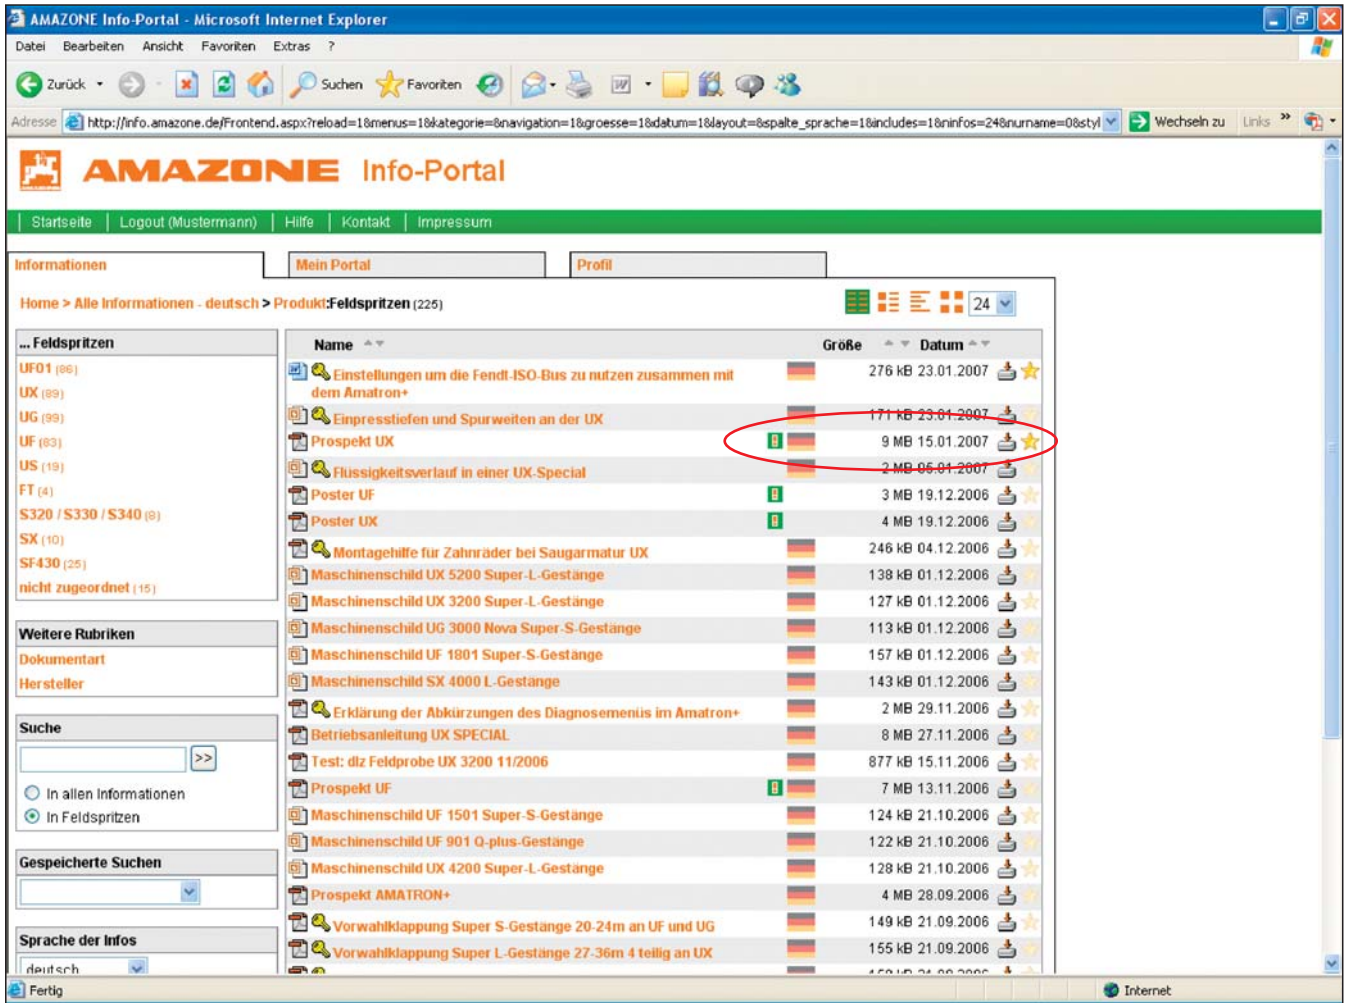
AMAZONE Info-Portal - Microsoft Internet Explorer

Datei Bearbeiten Ansicht Favoriten Extras ?

Zurück Suchen Favoriten

Adresse http://info.amazone.de/Frontend.aspx?reload=1&menus=1&kategorie=&navigation=1&groesse=1&datum=1&layout=&spalte_sprache=1&includes=1&ninfos=24&nurname=0&styl Wechseln zu Links

AMAZONE Info-Portal

Startseite | Logout (Mustermann) | Hilfe | Kontakt | Impressum

Informationen | Mein Portal | Profil

Home > Alle Informationen - deutsch > Produkt:Feldspritzen (225)

24

... Feldspritzen
UF01 (86)
UX (89)
UG (99)
UF (83)
US (19)
FT (4)
S320 / S330 / S340 (8)
SX (10)
SF430 (25)
nicht zugeordnet (15)

Weitere Rubriken
Dokumentart
Hersteller

Suche
>>
In allen Informationen
In Feldspritzen

Gespeicherte Suchen

Sprache der Infos
deutsch

| Name | Größe | Datum |
|---|---|---|
| Einstellungen um die Fendt-ISO-Bus zu nutzen zusammen mit dem Amatron+ | 276 kB | 23.01.2007 |
| Einpresstiefen und Spurweiten an der UX | 171 kB | 23.01.2007 |
| Prospekt UX | 9 MB | 15.01.2007 |
| Flüssigkeitsverlauf in einer UX-Special | 2 MB | 05.01.2007 |
| Poster UF | 3 MB | 19.12.2006 |
| Poster UX | 4 MB | 19.12.2006 |
| Montagehilfe für Zahnräder bei Saugarmatur UX | 246 kB | 04.12.2006 |
| Maschinenschild UX 5200 Super-L-Gestänge | 138 kB | 01.12.2006 |
| Maschinenschild UX 3200 Super-L-Gestänge | 127 kB | 01.12.2006 |
| Maschinenschild UG 3000 Nova Super-S-Gestänge | 113 kB | 01.12.2006 |
| Maschinenschild UF 1801 Super-S-Gestänge | 157 kB | 01.12.2006 |
| Maschinenschild SX 4000 L-Gestänge | 143 kB | 01.12.2006 |
| Erklärung der Abkürzungen des Diagnosemenüs im Amatron+ | 2 MB | 29.11.2006 |
| Betriebsanleitung UX SPECIAL | 8 MB | 27.11.2006 |
| Test: dlz Feldprobe UX 3200 11/2006 | 877 kB | 15.11.2006 |
| Prospekt UF | 7 MB | 13.11.2006 |
| Maschinenschild UF 1501 Super-S-Gestänge | 124 kB | 21.10.2006 |
| Maschinenschild UF 901 Q-plus-Gestänge | 122 kB | 21.10.2006 |
| Maschinenschild UX 4200 Super-L-Gestänge | 128 kB | 21.10.2006 |
| Prospekt AMATRON+ | 4 MB | 28.09.2006 |
| Vorwahlklappung Super S-Gestänge 20-24m an UF und UG | 149 kB | 21.09.2006 |
| Vorwahlklappung Super L-Gestänge 27-36m 4 teilig an UX | 155 kB | 21.09.2006 |

Fertig
Internet